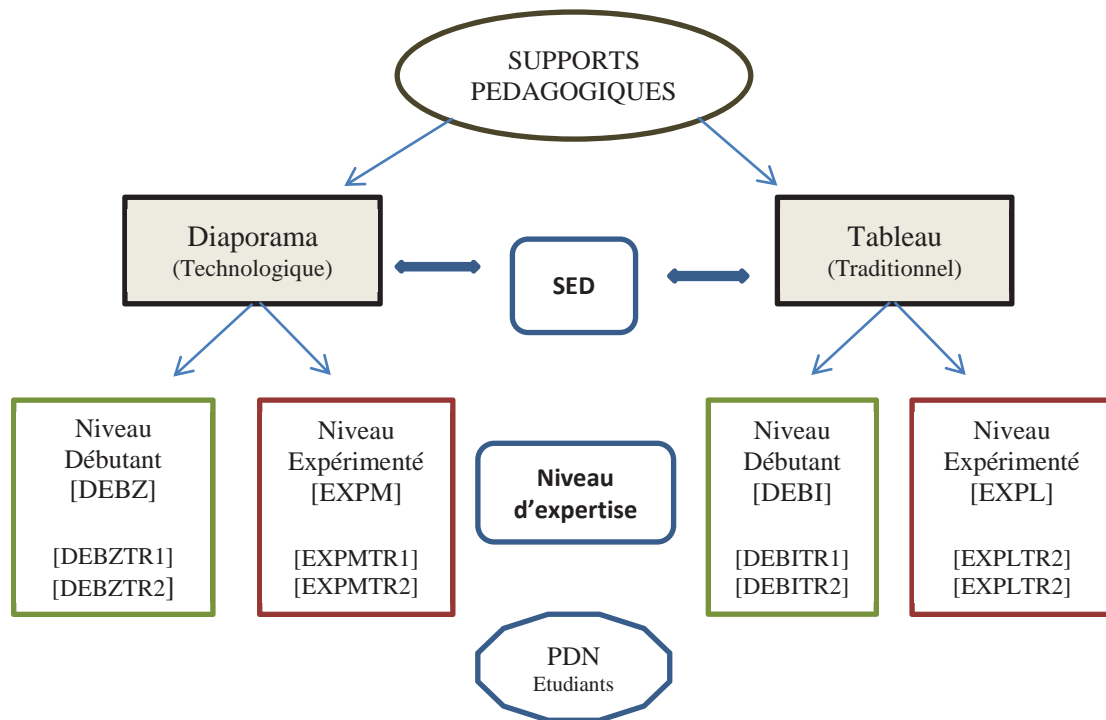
SUPPORTS PEDAGOGIQUES

Diaporama
(Technologique)

SED

Tableau
(Traditionnel)

Niveau Débutant
[DEBZ]

[DEBZTR1]
[DEBZTR2]

Niveau Expérimenté
[EXPM]

[EXPMTR1]
[EXPMTR2]

Niveau d'expertise

Niveau Débutant
[DEBI]

[DEBITR1]
[DEBITR2]

Niveau Expérimenté
[EXPL]

[EXPLTR2]
[EXPLTR2]

PDN
Etudiants